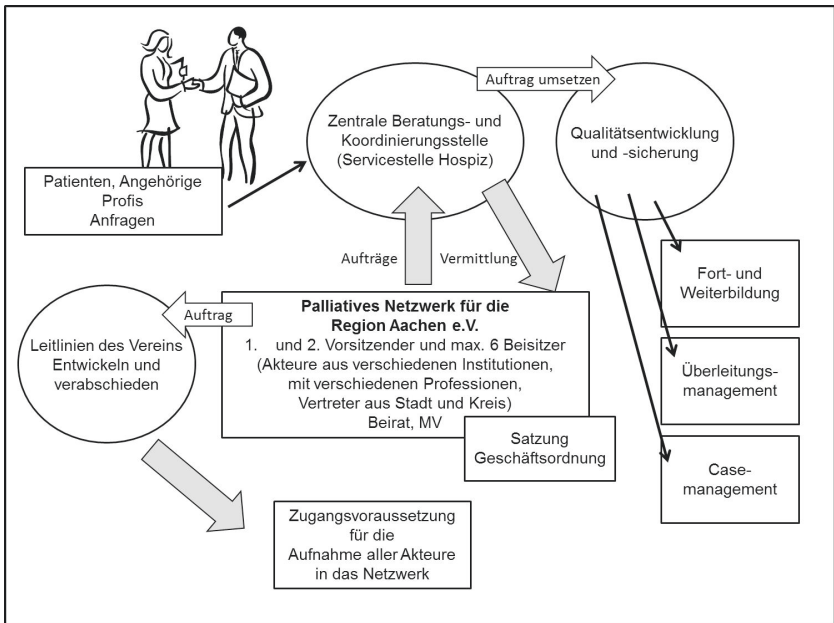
Patienten, Angehörige
Profis
Anfragen

Zentrale Beratungs- und Koordinierungsstelle (Servicestelle Hospiz)

Auftrag umsetzen

Qualitätsentwicklung und -sicherung

Aufträge

Vermittlung

Fort- und Weiterbildung

Überleitungs-management

Case-management

Auftrag

Leitlinien des Vereins Entwickeln und verabschieden

**Palliatives Netzwerk für die Region Aachen e.V.**
1. und 2. Vorsitzender und max. 6 Beisitzer
(Akteure aus verschiedenen Institutionen, mit verschiedenen Professionen, Vertreter aus Stadt und Kreis)
Beirat, MV

Satzung
Geschäftsordnung

Zugangsvoraussetzung für die Aufnahme aller Akteure in das Netzwerk